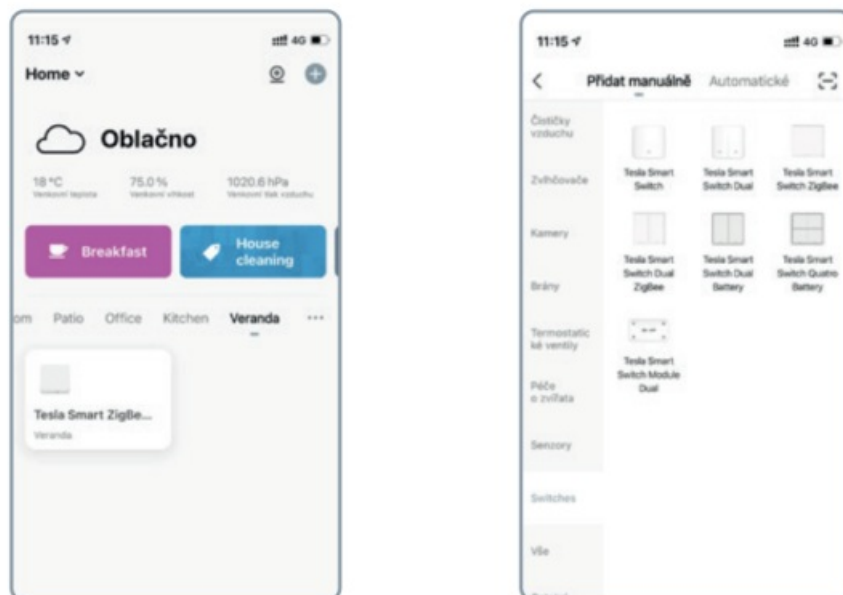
11:15

4G

Home

Oblačno

18 °C
Venkovní teplota

75.0 %
Venkovní vlhkost

1020.6 hPa
Venkovní tlak vzduchu

Breakfast

House cleaning

om Patio Office Kitchen Veranda ···

Tesla Smart ZigBe...
Veranda

11:15

4G

Přidat manuálně Automatické

Čističky vzduchu

Zvlhčovače

Kamery

Brány

Termostatické ventily

Péče o zvířata

Senzory

Switches

Vše

Tesla Smart Switch

Tesla Smart Switch Dual

Tesla Smart Switch ZigBee

Tesla Smart Switch Dual ZigBee

Tesla Smart Switch Dual Battery

Tesla Smart Switch Quatro Battery

Tesla Smart Switch Module Dual